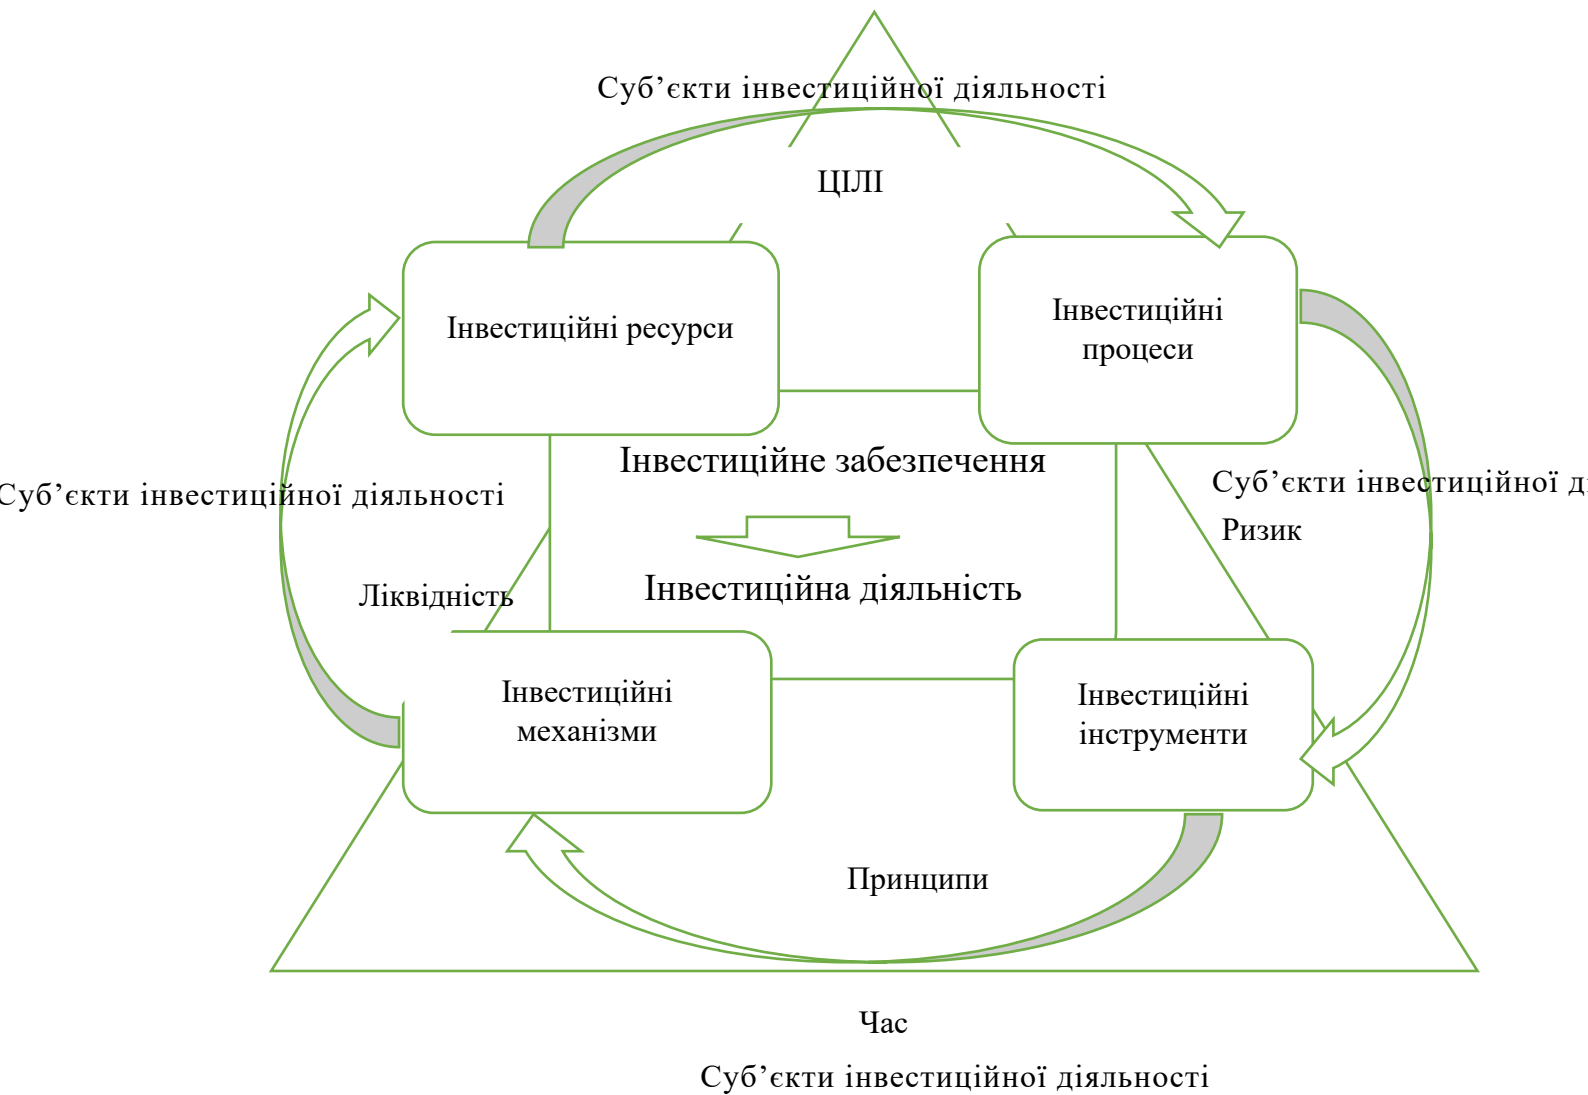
Суб’єкти інвестиційної діяльності

ЦІЛІ

Інвестиційні ресурси

Інвестиційні процеси

Суб’єкти інвестиційної діяльності

Інвестиційне забезпечення

Суб’єкти інвестиційної д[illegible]

Ризик

Ліквідність

Інвестиційна діяльність

Інвестиційні механізми

Інвестиційні інструменти

Принципи

Час

Суб’єкти інвестиційної діяльності